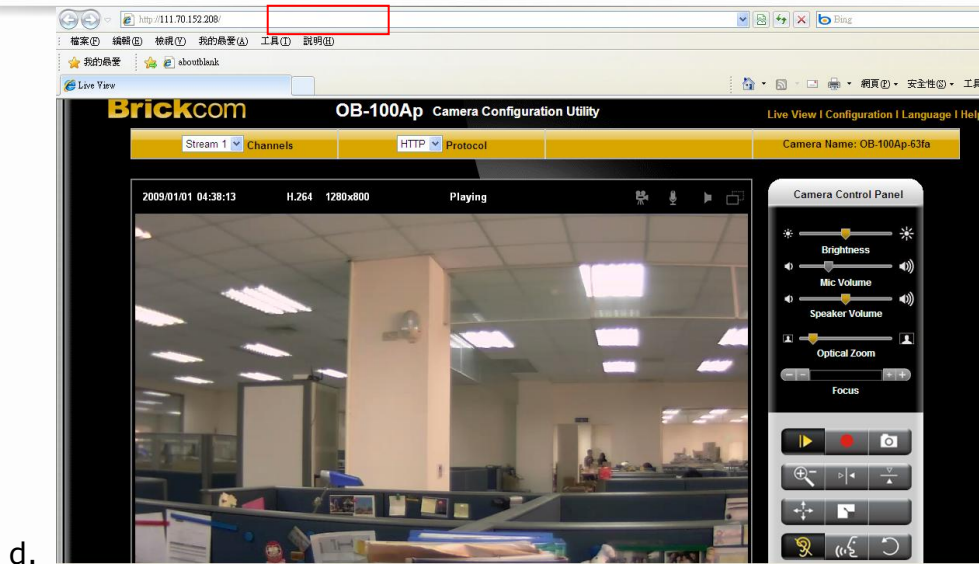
http://111.70.152.208/

Bing

檔案(F) 編輯(E) 檢視(V) 我的最愛(A) 工具(T) 說明(H)

我的最愛 aboutblank

Live View

網頁(P) 安全性(S) 工具

Brickcom OB-100Ap Camera Configuration Utility

Live View | Configuration | Language | Help

Stream 1 Channels HTTP Protocol Camera Name: OB-100Ap-63fa

2009/01/01 04:38:13 H.264 1280x800 Playing

Camera Control Panel

Brightness

Mic Volume

Speaker Volume

Optical Zoom

Focus

d.